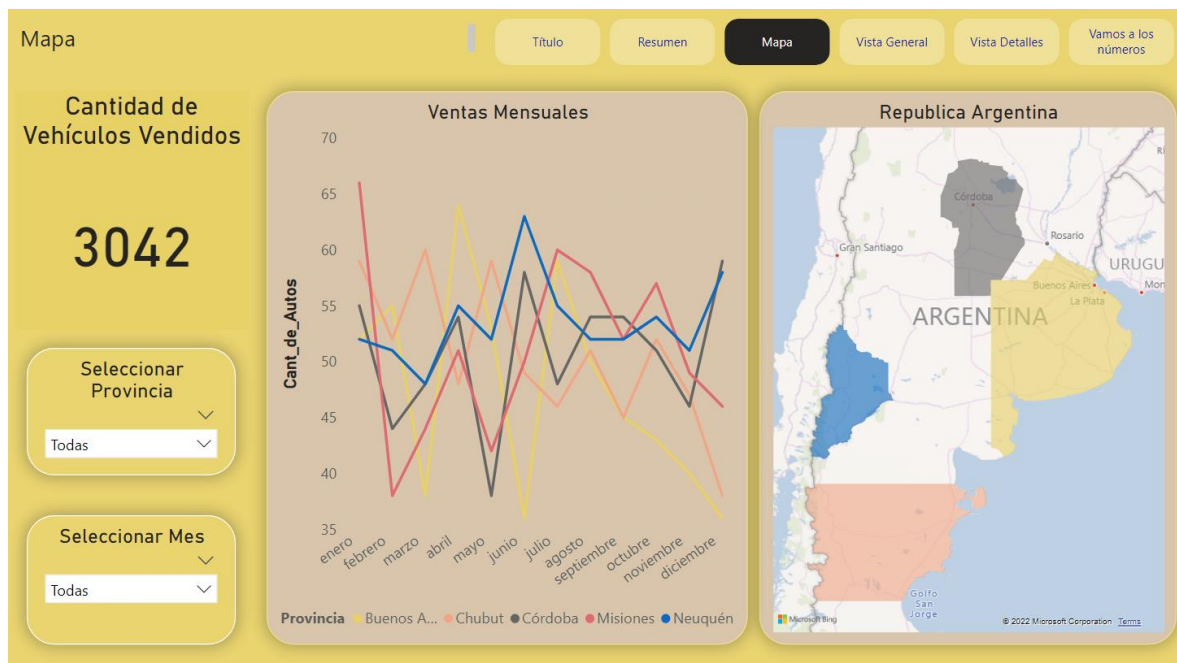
Mapa

Título | Resumen | Mapa | Vista General | Vista Detalles | Vamos a los números

Cantidad de Vehículos Vendidos

3042

Seleccionar Provincia

Todas

Seleccionar Mes

Todas

Ventas Mensuales

70
65
60
55
50
45
40
35

Cant_de_Autos

enero febrero marzo abril mayo junio julio agosto septiembre octubre noviembre diciembre

Provincia ● Buenos A... ● Chubut ● Córdoba ● Misiones ● Neuquén

Republica Argentina

Córdoba
Rosario
Gran Santiago
URUGU
Buenos Aires
La Plata
Mon
ARGENTINA
Golfo San Jorge
Microsoft Bing
© 2022 Microsoft Corporation Terms